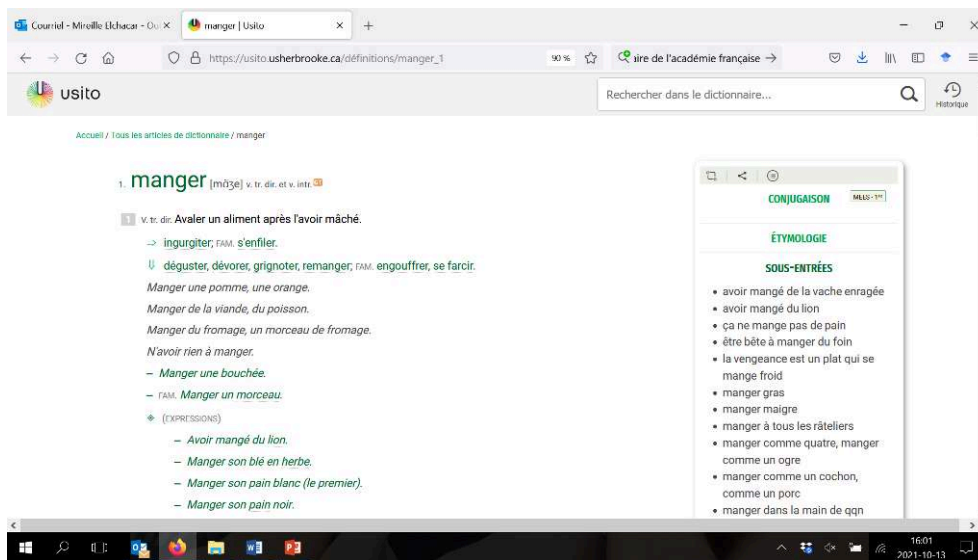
Courriel - Mireille Elchacar - Ou ×
manger | Usito ×
+
https://usito.usherbrooke.ca/définitions/manger_1
90 %
aire de l'académie française →

usito
Rechercher dans le dictionnaire...
Historique

Accueil / Tous les articles de dictionnaire / manger

1. manger [mɑ̃ʒe] v. tr. dir. et v. intr.

1 v. tr. dir. Avaler un aliment après l'avoir mâché.

→ ingurgiter; FAM. s'enfiler.

déguster, dévorer, grignoter, remanger; FAM. engouffrer, se farcir.

Manger une pomme, une orange.

Manger de la viande, du poisson.

Manger du fromage, un morceau de fromage.

N'avoir rien à manger.

– Manger une bouchée.

– FAM. Manger un morceau.

(EXPRESSIONS)

– Avoir mangé du lion.

– Manger son blé en herbe.

– Manger son pain blanc (le premier).

– Manger son pain noir.

CONJUGAISON
MLLS - 1re

ÉTYMOLOGIE

SOUS-ENTRÉES

• avoir mangé de la vache enragée
• avoir mangé du lion
• ça ne mange pas de pain
• être bête à manger du foin
• la vengeance est un plat qui se mange froid
• manger gras
• manger maigre
• manger à tous les râteliers
• manger comme quatre, manger comme un ogre
• manger comme un cochon, comme un porc
• manger dans la main de qqn

16:01
2021-10-13